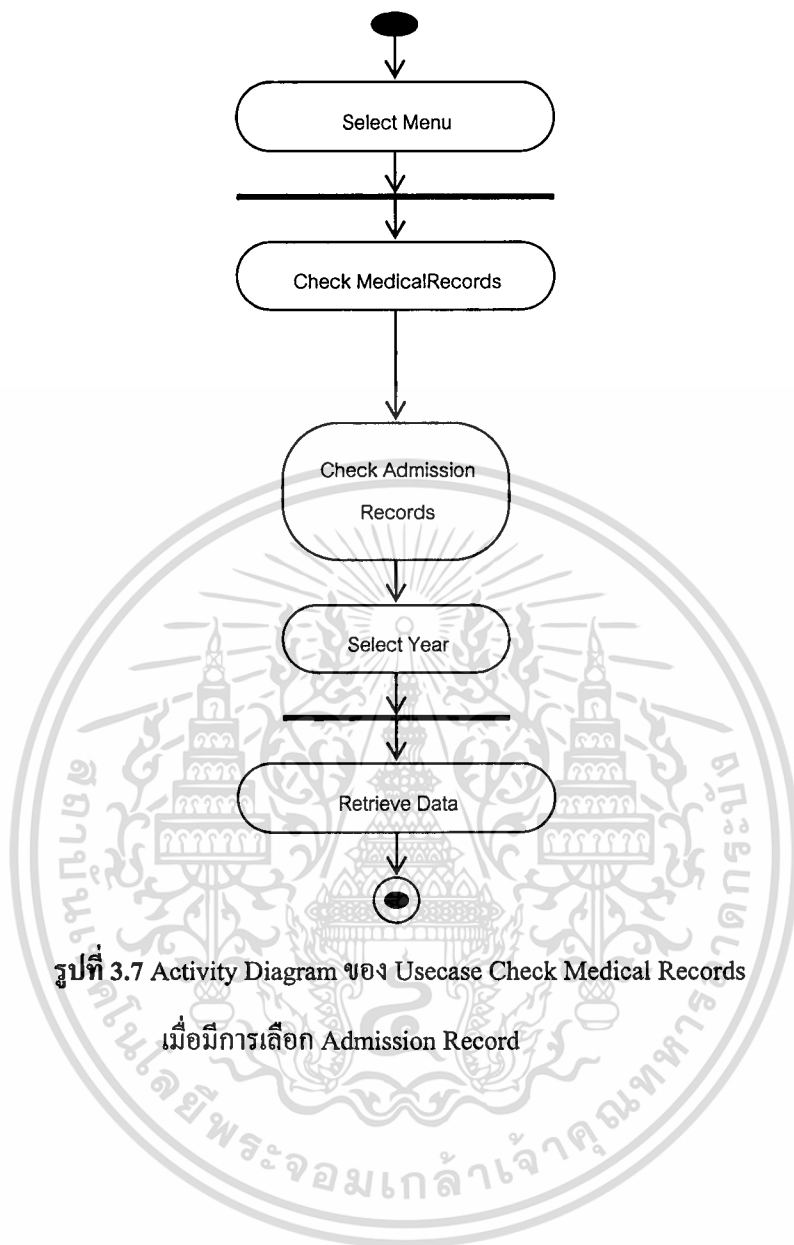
Select Menu

Check MedicalRecords

Check Admission Records

Select Year

Retrieve Data

รูปที่ 3.7 Activity Diagram ของ Usecase Check Medical Records เมื่อมีการเลือก Admission Record

สถาบันเทคโนโลยีพระจอมเกล้าเจ้าคุณทหารลาดกระบัง